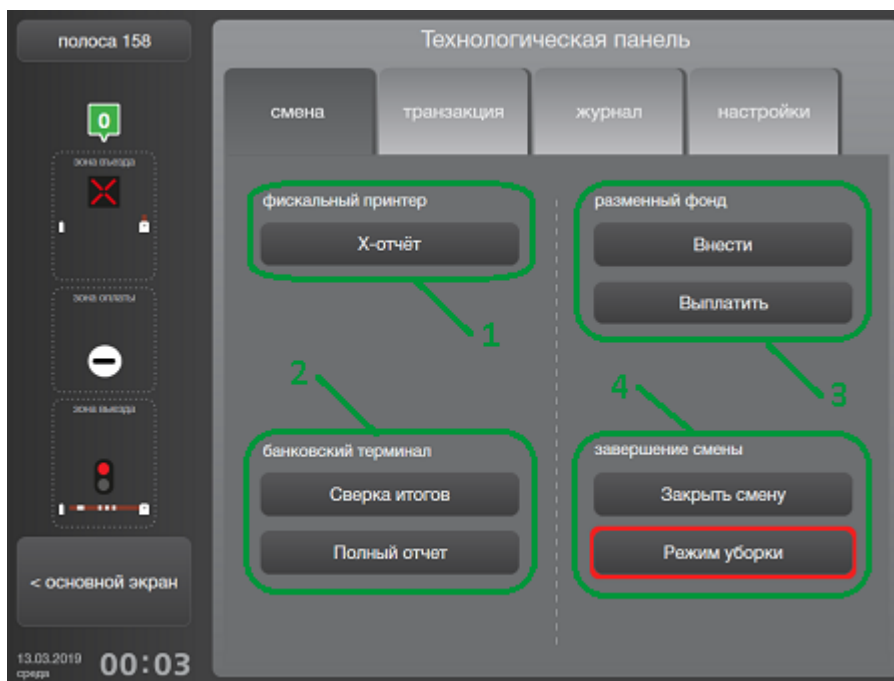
полоса 158

0

зона въезда

зона оплаты

зона выезда

< основной экран

13.03.2019
среда

00:03

Технологическая панель

смена

транзакция

журнал

настройки

фискальный принтер

X-отчёт

1

разменный фонд

Внести

Выплатить

3

2

4

банковский терминал

Сверка итогов

Полный отчет

завершение смены

Закрыть смену

Режим уборки